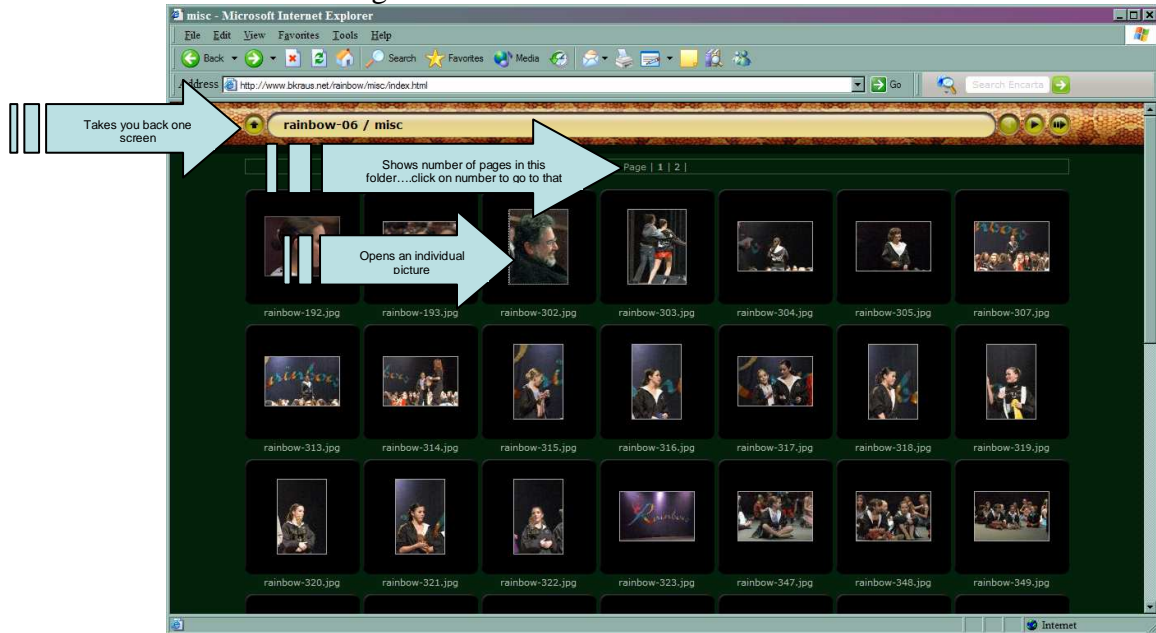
misc - Microsoft Internet Explorer

File Edit View Favorites Tools Help

Back Search Favorites Media

Address http://www.bkraus.net/rainbow/misc/index.html Go Search Encarta

Takes you back one screen

rainbow-06 / misc

Shows number of pages in this folder….click on number to go to that

Page | 1 | 2 |

Opens an individual picture

rainbow-192.jpg rainbow-193.jpg rainbow-302.jpg rainbow-303.jpg rainbow-304.jpg rainbow-305.jpg rainbow-307.jpg

rainbow-313.jpg rainbow-314.jpg rainbow-315.jpg rainbow-316.jpg rainbow-317.jpg rainbow-318.jpg rainbow-319.jpg

rainbow-320.jpg rainbow-321.jpg rainbow-322.jpg rainbow-323.jpg rainbow-347.jpg rainbow-348.jpg rainbow-349.jpg

Internet